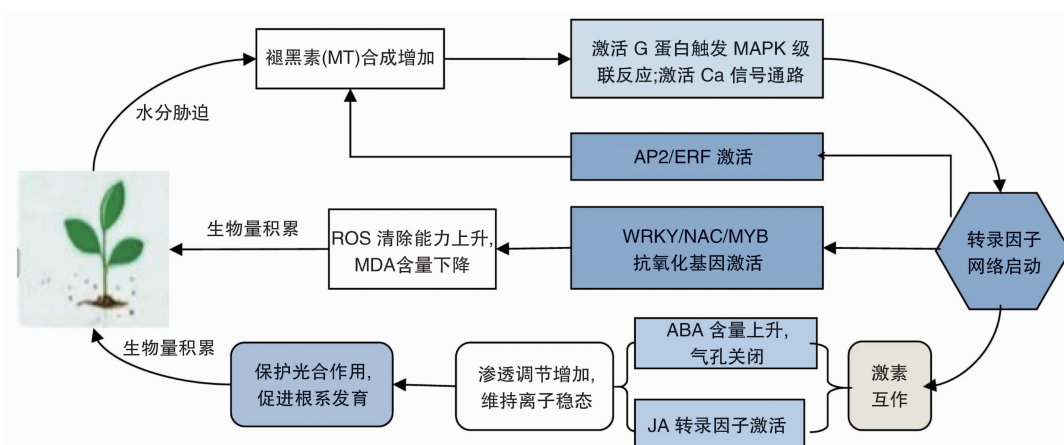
褪黑素(MT)合成增加

激活 G 蛋白触发 MAPK 级联反应;激活 Ca 信号通路

水分胁迫

AP2/ERF 激活

转录因子网络启动

生物量积累

ROS 清除能力上升, MDA含量下降

WRKY/NAC/MYB 抗氧化基因激活

ABA 含量上升, 气孔关闭

生物量积累

保护光合作用, 促进根系发育

渗透调节增加, 维持离子稳态

激素互作

JA 转录因子激活